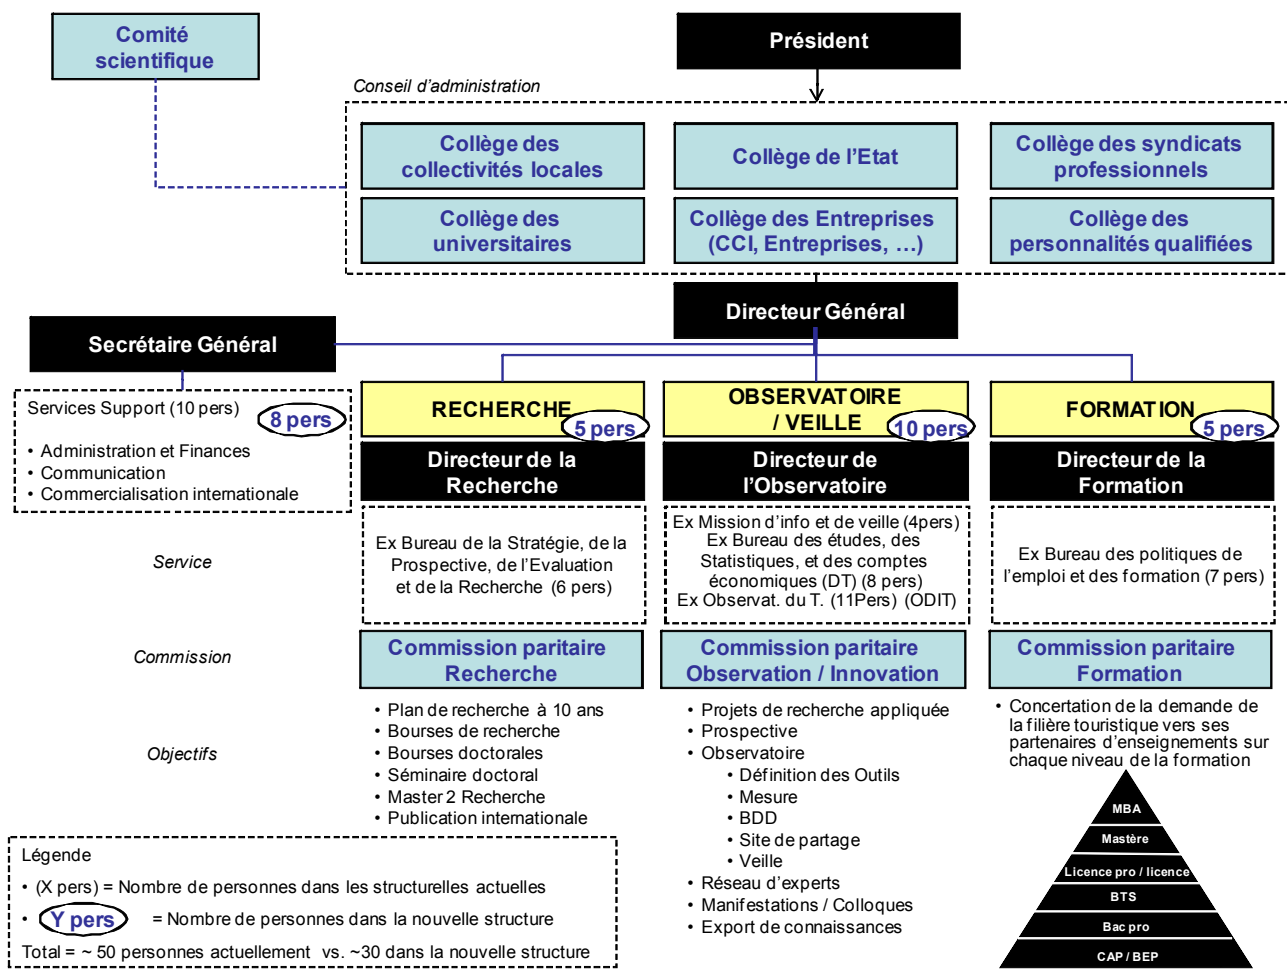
Comité scientifique

Président

Conseil d'administration

Collège des collectivités locales

Collège de l'Etat

Collège des syndicats professionnels

Collège des universitaires

Collège des Entreprises (CCI, Entreprises, …)

Collège des personnalités qualifiées

Directeur Général

Secrétaire Général

Services Support (10 pers) 8 pers

• Administration et Finances
• Communication
• Commercialisation internationale

RECHERCHE 5 pers

OBSERVATOIRE / VEILLE 10 pers

FORMATION 5 pers

Directeur de la Recherche

Directeur de l'Observatoire

Directeur de la Formation

Service

Ex Bureau de la Stratégie, de la Prospective, de l'Evaluation et de la Recherche (6 pers)

Ex Mission d'info et de veille (4pers) Ex Bureau des études, des Statistiques, et des comptes économiques (DT) (8 pers) Ex Observat. du T. (11Pers) (ODIT)

Ex Bureau des politiques de l'emploi et des formation (7 pers)

Commission

Commission paritaire Recherche

Commission paritaire Observation / Innovation

Commission paritaire Formation

Objectifs

• Plan de recherche à 10 ans
• Bourses de recherche
• Bourses doctorales
• Séminaire doctoral
• Master 2 Recherche
• Publication internationale

• Projets de recherche appliquée
• Prospective
• Observatoire
• Définition des Outils
• Mesure
• BDD
• Site de partage
• Veille
• Réseau d'experts
• Manifestations / Colloques
• Export de connaissances

• Concertation de la demande de la filière touristique vers ses partenaires d'enseignements sur chaque niveau de la formation

MBA
Mastère
Licence pro / licence
BTS
Bac pro
CAP / BEP

Légende
• (X pers) = Nombre de personnes dans les structurelles actuelles
• Y pers = Nombre de personnes dans la nouvelle structure
Total = ~ 50 personnes actuellement vs. ~30 dans la nouvelle structure